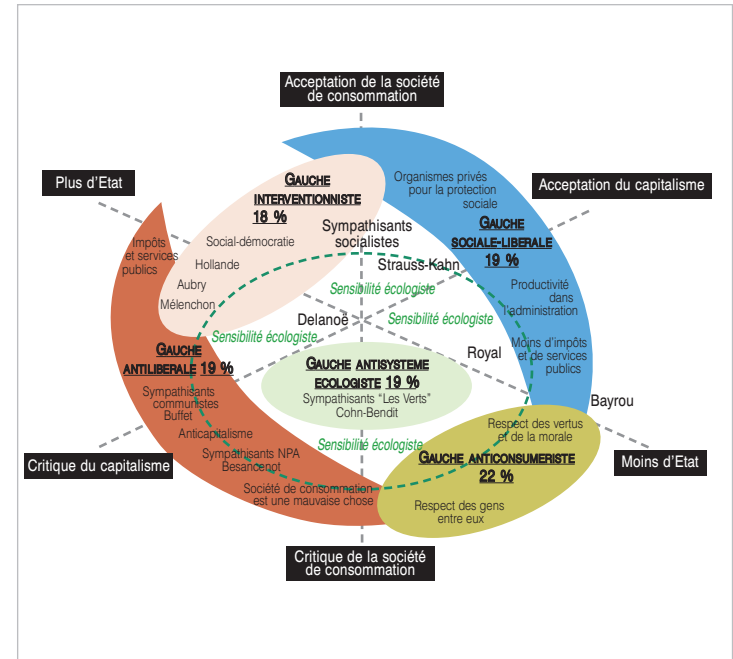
Acceptation de la société de consommation

Plus d'Etat

Acceptation du capitalisme

GAUCHE INTERVENTIONNISTE 18 %

Social-démocratie
Hollande
Aubry
Mélenchon

Impôts et services publics

Sympathisants socialistes

Organismes privés pour la protection sociale

GAUCHE SOCIALE-LIBERALE 19 %

Strauss-Kahn

Productivité dans l'administration

Moins d'impôts et de services publics

Sensibilité écologiste

Delanoë

Sensibilité écologiste

Sensibilité écologiste

Royal

GAUCHE ANTILIBERALE 19 %

Sympathisants communistes
Buffet

Anticapitalisme

Sympathisants NPA
Besancenot

GAUCHE ANTISYSTEME ECOLOGISTE 19 %
Sympathisants "Les Verts"
Cohn-Bendit

Sensibilité écologiste

Bayrou

Respect des vertus et de la morale

GAUCHE ANTICONSUMERISTE 22 %

Respect des gens entre eux

Société de consommation est une mauvaise chose

Critique du capitalisme

Moins d'Etat

Critique de la société de consommation